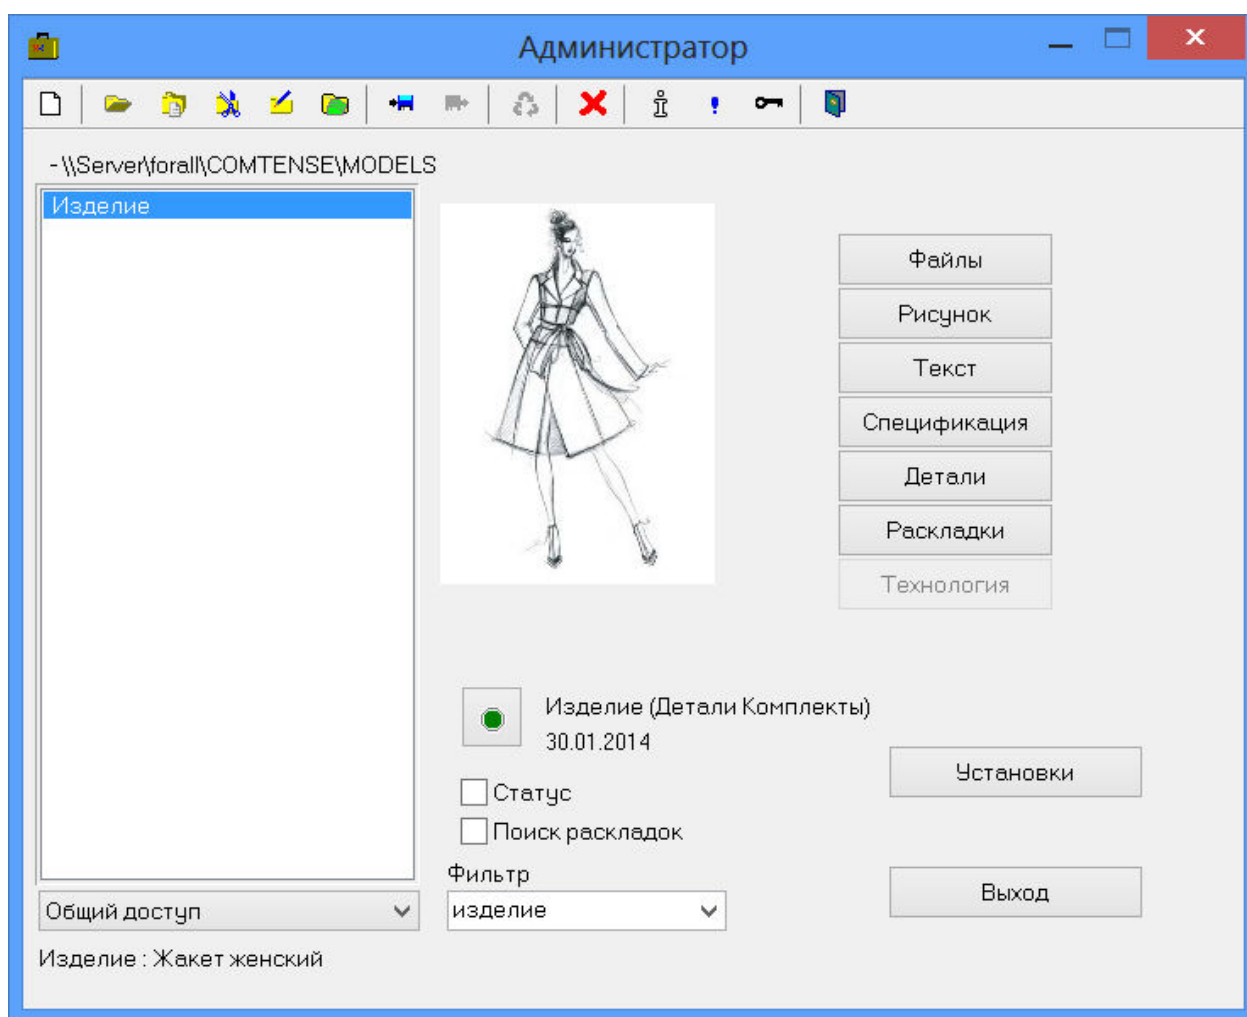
Администратор

- \\Server\forall\COMTENSE\MODELS

Изделие

Файлы
Рисунок
Текст
Спецификация
Детали
Раскладки
Технология

Изделие (Детали Комплекты)
30.01.2014

Установки

Статус
Поиск раскладок

Фильтр
изделие

Выход

Общий доступ

Изделие : Жакет женский